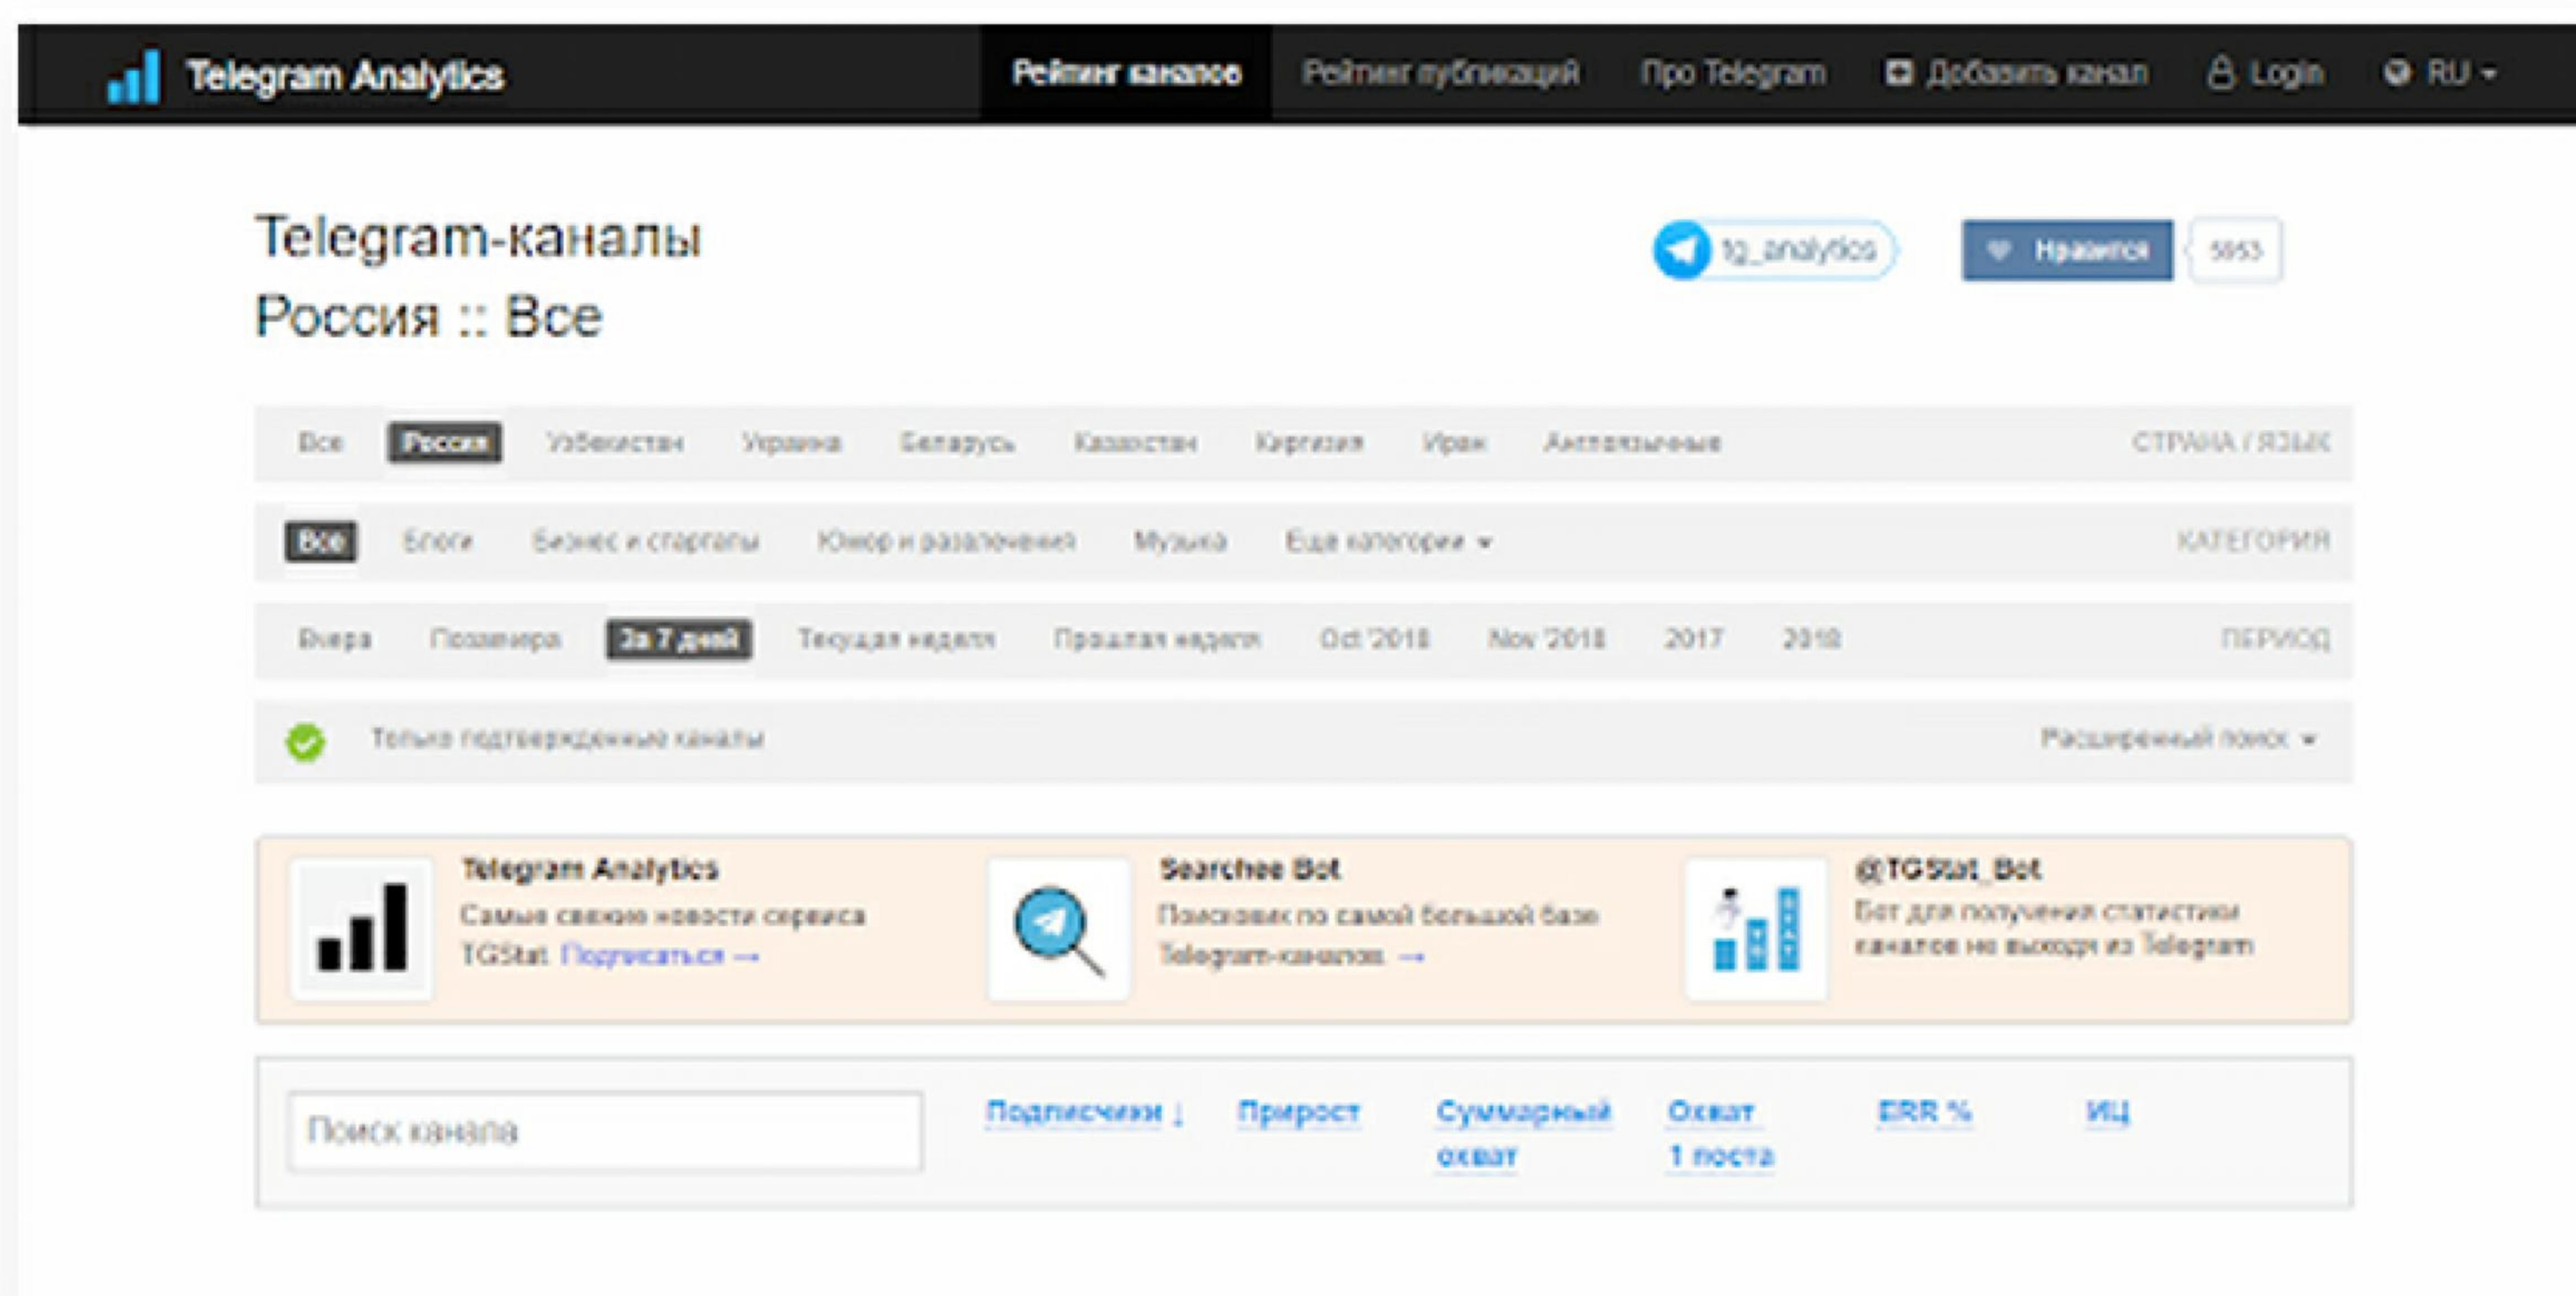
Telegram Analytics

Рейтинг каналов | Рейтинг публикаций | Про Telegram | Добавить канал | Login | RU

Telegram-каналы
Россия :: Все

tg_analytics

Нравится 5953

Все | Россия | Узбекистан | Украина | Беларусь | Казахстан | Киргизия | Иран | Англоязычные | СТРАНА / ЯЗЫК

Все | Блоги | Бизнес и стартапы | Юмор и развлечения | Музыка | Еще категории | КАТЕГОРИЯ

Вчера | Позавчера | За 7 дней | Текущая неделя | Прошлая неделя | Oct 2018 | Nov 2018 | 2017 | 2018 | ПЕРИОД

Только подтвержденные каналы

Расширенный поиск

Telegram Analytics
Самые свежие новости сервиса TGStat Подписаться →

Searchee Bot
Поисковик по самой большой базе Telegram-каналов →

@TGStat_Bot
Бот для получения статистики каналов не выходя из Telegram

Поиск канала

Подписчики ↓ | Прирост | Суммарный охват | Охват 1 поста | ERR % | ИЦ